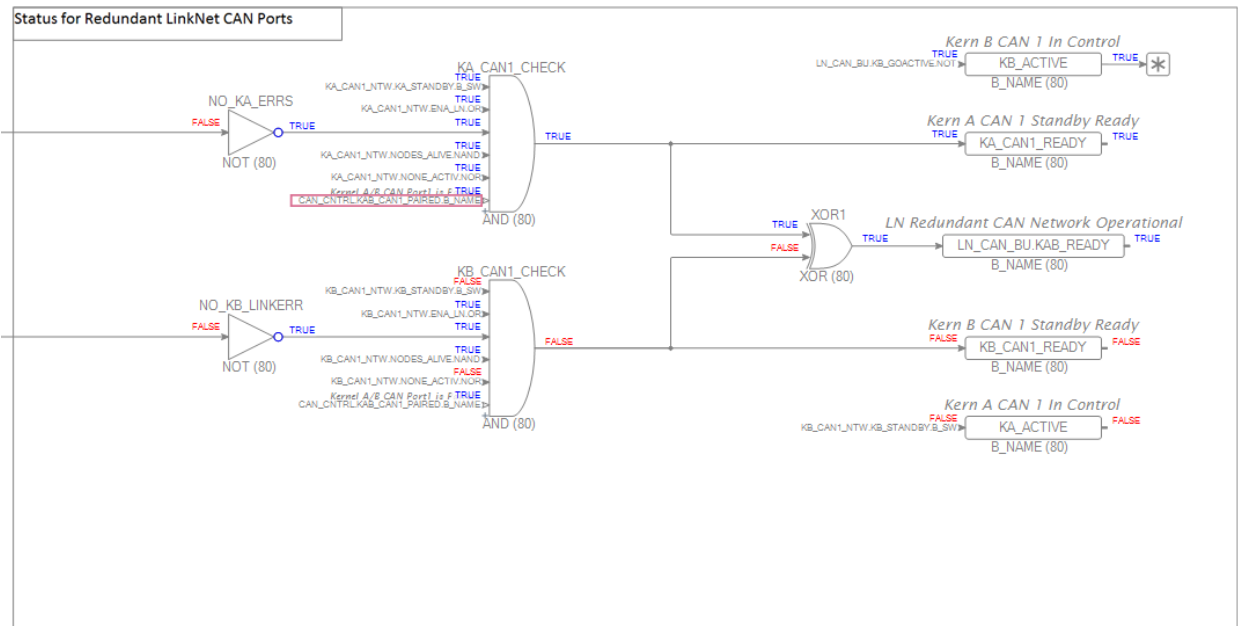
Status for Redundant LinkNet CAN Ports

KA_CAN1_CHECK

TRUE
KA_CAN1_NTW.KA_STANDBY.B_SW
TRUE
KA_CAN1_NTW.ENA_LN.OR
TRUE
TRUE
KA_CAN1_NTW.NODES_ALIVE.NAND
TRUE
KA_CAN1_NTW.NONE_ACTIV.NOR
TRUE
Kernel A/B CAN Port1 is F
CAN_CNTRL.KAB_CAN1_PAIRED.B_NAME
AND (80)

NO_KA_ERRS
FALSE
TRUE
NOT (80)

TRUE

Kern B CAN 1 In Control
TRUE
LN_CAN_BU.KB_GOACTIVE.NOT
KB_ACTIVE
TRUE
B_NAME (80)

Kern A CAN 1 Standby Ready
TRUE
KA_CAN1_READY
TRUE
B_NAME (80)

XOR1
TRUE
FALSE
XOR (80)
TRUE

LN Redundant CAN Network Operational
LN_CAN_BU.KAB_READY
TRUE
B_NAME (80)

KB_CAN1_CHECK
FALSE
KB_CAN1_NTW.KB_STANDBY.B_SW
TRUE
KB_CAN1_NTW.ENA_LN.OR
TRUE
TRUE
KB_CAN1_NTW.NODES_ALIVE.NAND
FALSE
KB_CAN1_NTW.NONE_ACTIV.NOR
TRUE
Kernel A/B CAN Port1 is F
CAN_CNTRL.KAB_CAN1_PAIRED.B_NAME
AND (80)

NO_KB_LINKERR
FALSE
TRUE
NOT (80)

FALSE

Kern B CAN 1 Standby Ready
FALSE
KB_CAN1_READY
FALSE
B_NAME (80)

Kern A CAN 1 In Control
FALSE
KB_CAN1_NTW.KB_STANDBY.B_SW
KA_ACTIVE
FALSE
B_NAME (80)